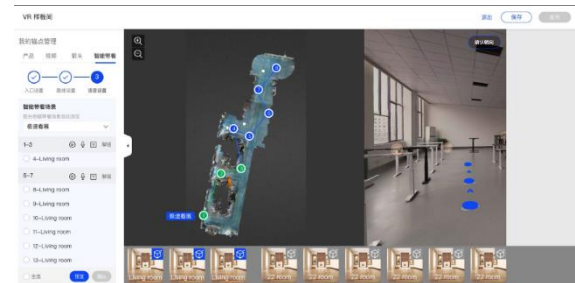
VR 样板间

返回 保存 发布

我的输点管理

产品 视频 朋友 智能带看

入口设置 路线设置 语音设置

智能带看场景

自动带看

1-3

4-Living room

5-7

8-Living room

9-Living room

10-Living room

11-Living room

12-Living room

13-Living room

全选 确定 取消

自动带看

Living room

Living room

Living room

22 room

22 room

22 room

22 room

22 room

22 room

22 room